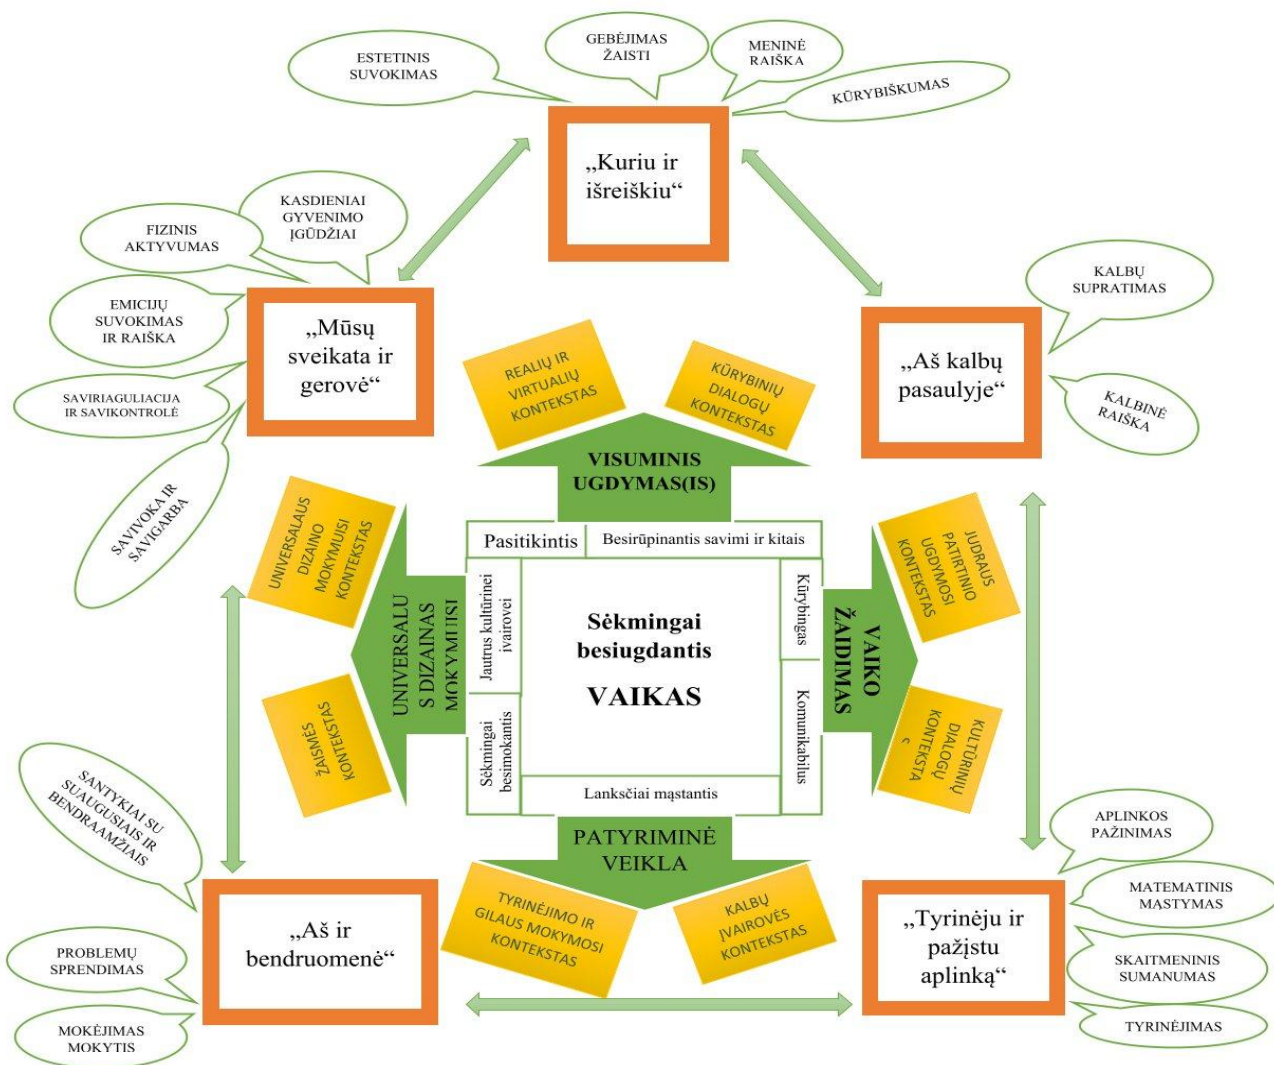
ESTETINIS SUVOKIMAS

GEBĖJIMAS ŽAISTI

MENINĖ RAIŠKA

KŪRYBIŠKUMAS

„Kuriu ir išreiškiu“

KASDIENIAI GYVENIMO ĮGŪDŽIAI

FIZINIS AKTYVUMAS

EMICIJŲ SUVOKIMAS IR RAIŠKA

SAVIRIAGULIACIJA IR SAVIKONTROLĖ

SAVIVOKA IR SAVIGARBA

„Mūsų sveikata ir gerovė“

KALBŲ SUPRATIMAS

„Aš kalbų pasaulyje“

KALBINĖ RAIŠKA

REALIŲ IR VIRTUALIŲ KONTEKSTAS

KŪRYBINIŲ DIALOGŲ KONTEKSTAS

VISUMINIS UGDYMAS(IS)

UNIVERSALAUS DIZAINO MOKYMUISI KONTEKSTAS

UNIVERSALUS DIZAINAS MOKYMUISI

ŽAISMĖS KONTEKSTAS

Pasitikintis

Besirūpinantis savimi ir kitais

Jautrus kultūrinei įvairovei

Sėkmingai besimokantis

Sėkmingai besiugdantis VAIKAS

Kūrybingas

Komunikabilus

Lanksčiai mąstantis

VAIKO ŽAIDIMAS

JUDRAUS PATIRTINIO UGDYMOSI KONTEKSTAS

KULTŪRINIŲ DIALOGŲ KONTEKSTA S

PATYRIMINĖ VEIKLA

TYRINĖJIMO IR GILAUS MOKYMOSI KONTEKSTAS

KALBŲ ĮVAIROVĖS KONTEKSTAS

SANTYKIAI SU SUAUGUSIAIS IR BENDRAAMŽIAIS

„Aš ir bendruomenė“

PROBLEMŲ SPRENDIMAS

MOKĖJIMAS MOKYTIS

APLINKOS PAŽINIMAS

MATEMATINIS MĄSTYMAS

„Tyrinėju ir pažįstu aplinką“

SKAITMENINIS SUMANUMAS

TYRINĖJIMAS